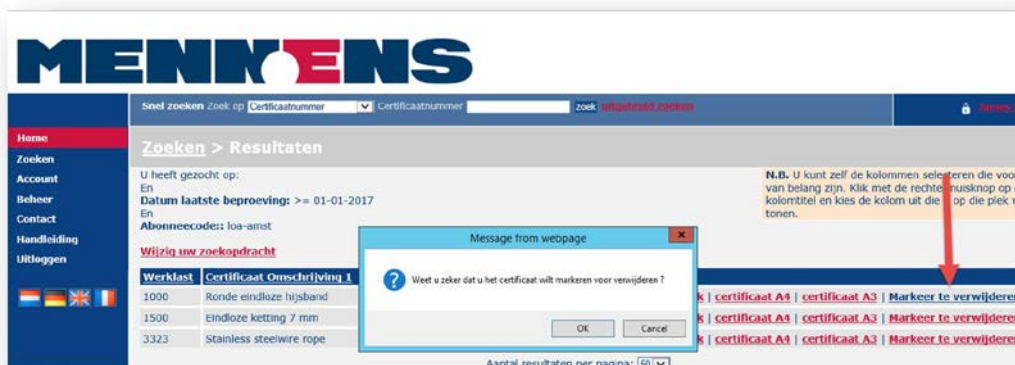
MENNENS

Snel zoeken Zoek op Certificaatnummer Certificaatnummer zoek uitgebreid zoeken

Home
Zoeken
Account
Beheer
Contact
Handleiding
Uitloggen

Zoeken > Resultaten

U heeft gezocht op:
En
Datum laatste beproeving: >= 01-01-2017
En
Abonneecode:: loa-amst

Wijzig uw zoekopdracht

N.B. U kunt zelf de kolommen selecteren die voo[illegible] van belang zijn. Klik met de rechtermuisknop op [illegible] kolomtitel en kies de kolom uit die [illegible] op die plek w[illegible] tonen.

Message from webpage

Weet u zeker dat u het certificaat wilt markeren voor verwijderen ?

OK Cancel

| Werklast | Certificaat Omschrijving 1 | |
|---|---|---|
| 1000 | Ronde eindloze hijsband | k \| certificaat A4 \| certificaat A3 \| Markeer te verwijderen |
| 1500 | Eindloze ketting 7 mm | k \| certificaat A4 \| certificaat A3 \| Markeer te verwijderen |
| 3323 | Stainless steelwire rope | k \| certificaat A4 \| certificaat A3 \| Markeer te verwijderen |

Aantal resultaten per pagina: 50